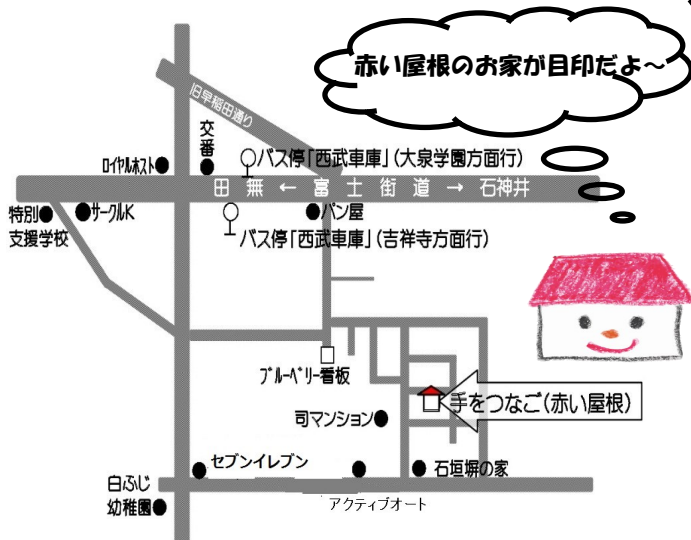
赤い屋根のお家が目印だよ〜

旧早稲田通り

交番

ロイヤルホスト

バス停「西武車庫」(大泉学園方面行)

田 無 ← 富 士 街 道 → 石神井

特別支援学校

サークルK

パン屋

バス停「西武車庫」(吉祥寺方面行)

ブルーベリー看板

手をつなご(赤い屋根)

司マンション

セブンイレブン

石垣塀の家

白ふじ幼稚園

アクティブオート